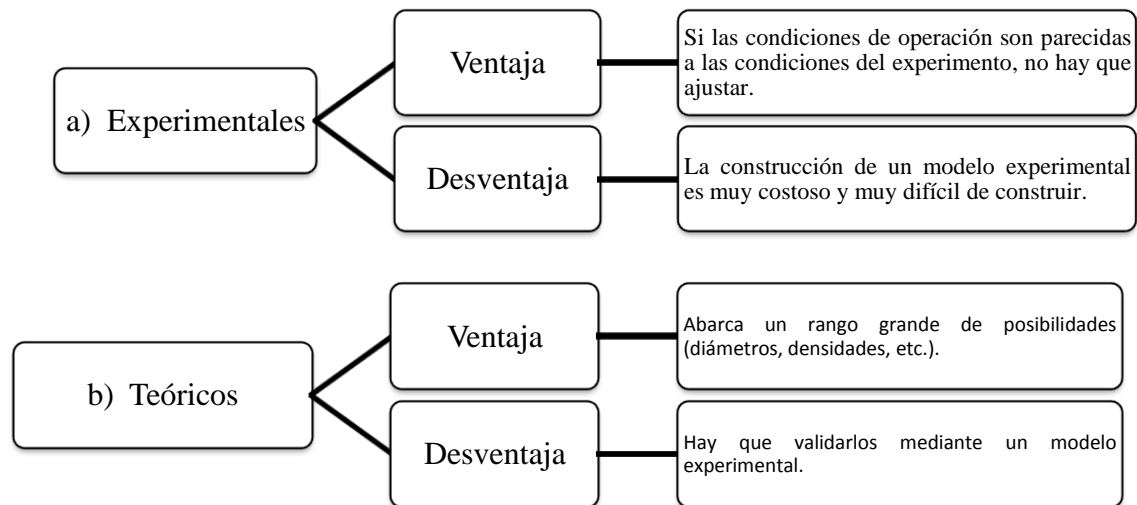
a) Experimentales

Ventaja

Si las condiciones de operación son parecidas a las condiciones del experimento, no hay que ajustar.

Desventaja

La construcción de un modelo experimental es muy costoso y muy difícil de construir.

b) Teóricos

Ventaja

Abarca un rango grande de posibilidades (diámetros, densidades, etc.).

Desventaja

Hay que validarlos mediante un modelo experimental.